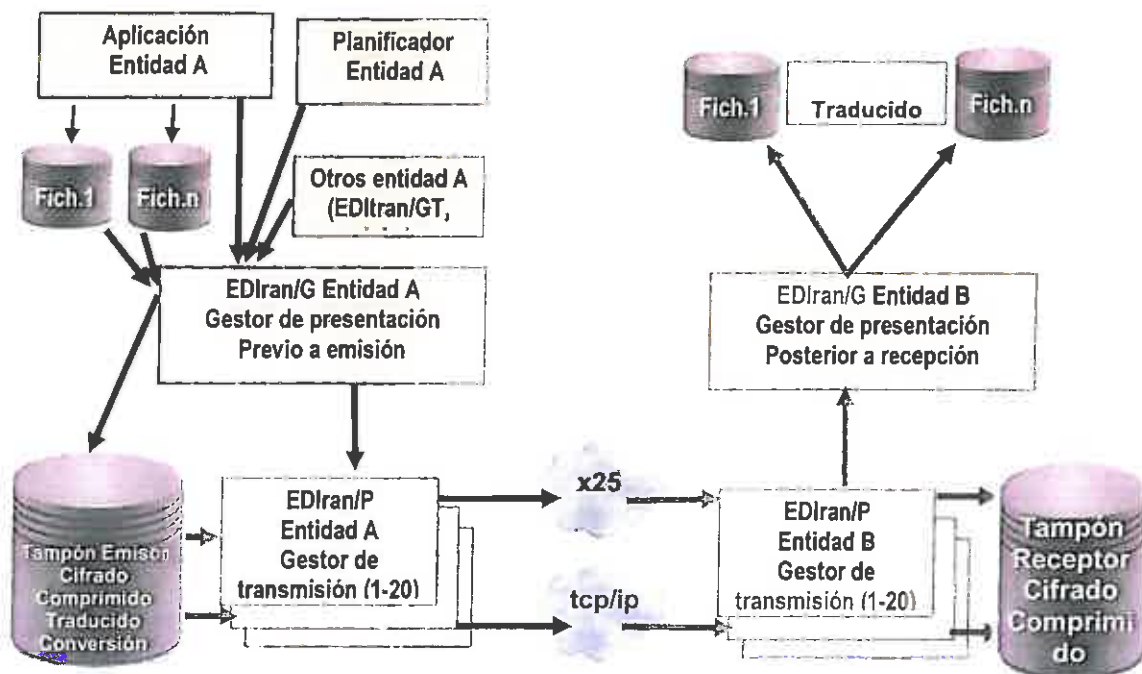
Aplicación Entidad A

Planificador Entidad A

Fich.1

Fich.n

Otros entidad A (EDItran/GT,

EDIran/G Entidad A
Gestor de presentación
Previo a emisión

Fich.1

Traducido

Fich.n

EDIran/G Entidad B
Gestor de presentación
Posterior a recepción

Tampón Emisor
Cifrado
Comprimido
Traducido
Conversión

EDIran/P
Entidad A
Gestor de
transmisión (1-20)

x25

tcp/ip

EDIran/P
Entidad B
Gestor de
transmisión (1-20)

Tampón
Receptor
Cifrado
Comprimido